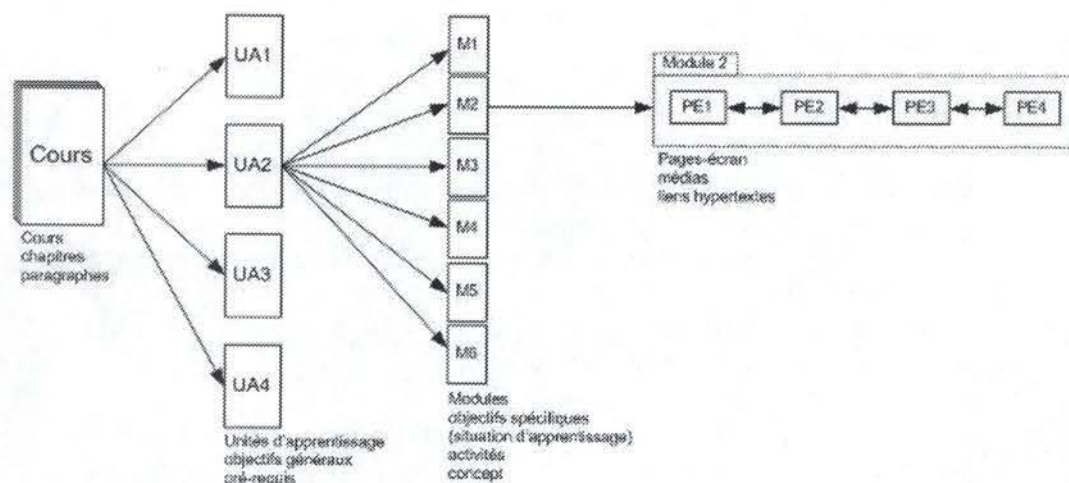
Cours

Cours
chapitres
paragraphes

UA1

UA2

UA3

UA4

Unités d'apprentissage
objectifs généraux
pré-requis

M1

M2

M3

M4

M5

M6

Modules
objectifs spécifiques
(situation d'apprentissage)
activités
concept

Module 2

PE1

PE2

PE3

PE4

Pages-écran
médias
liens hypertextes